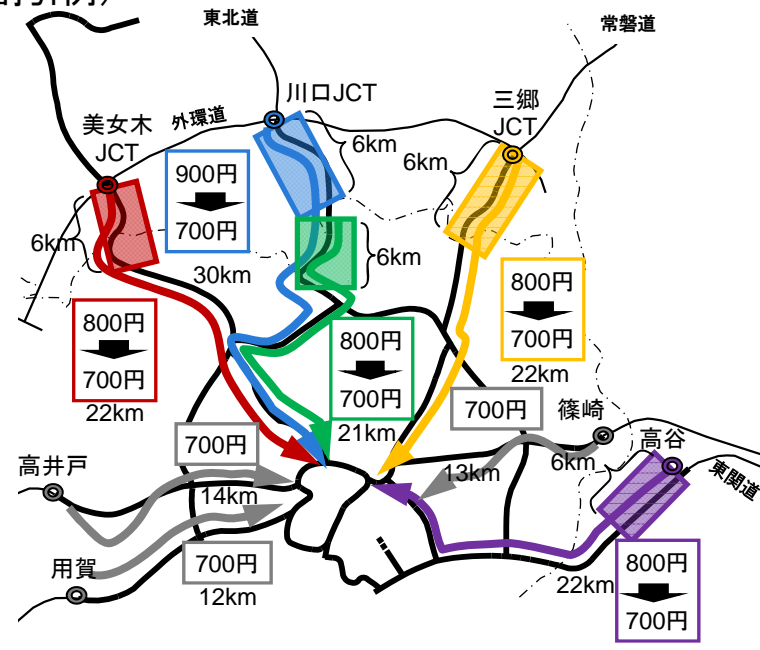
東北道

常磐道

川口JCT

三郷
JCT

美女木
JCT

外環道

6km

6km

900円
700円

6km

6km

30km

800円
700円

800円
700円
22km

800円
700円
22km

800円
700円
21km

700円

篠崎

高谷

東関道

6km

700円

13km

高井戸

14km

用賀

700円
12km

22km

800円
700円